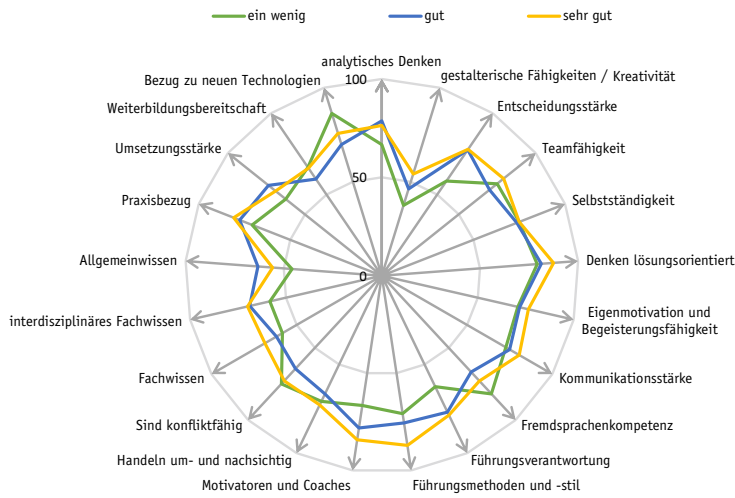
ein wenig
gut
sehr gut

analytisches Denken
100
50
0
gestalterische Fähigkeiten / Kreativität
Entscheidungsstärke
Teamfähigkeit
Selbstständigkeit
Denken lösungsorientiert
Eigenmotivation und Begeisterungsfähigkeit
Kommunikationsstärke
Fremdsprachenkompetenz
Führungsverantwortung
Führungsmethoden und -stil
Motivatoren und Coaches
Handeln um- und nachsichtig
Sind konfliktfähig
Fachwissen
interdisziplinäres Fachwissen
Allgemeinwissen
Praxisbezug
Umsetzungsstärke
Weiterbildungsbereitschaft
Bezug zu neuen Technologien